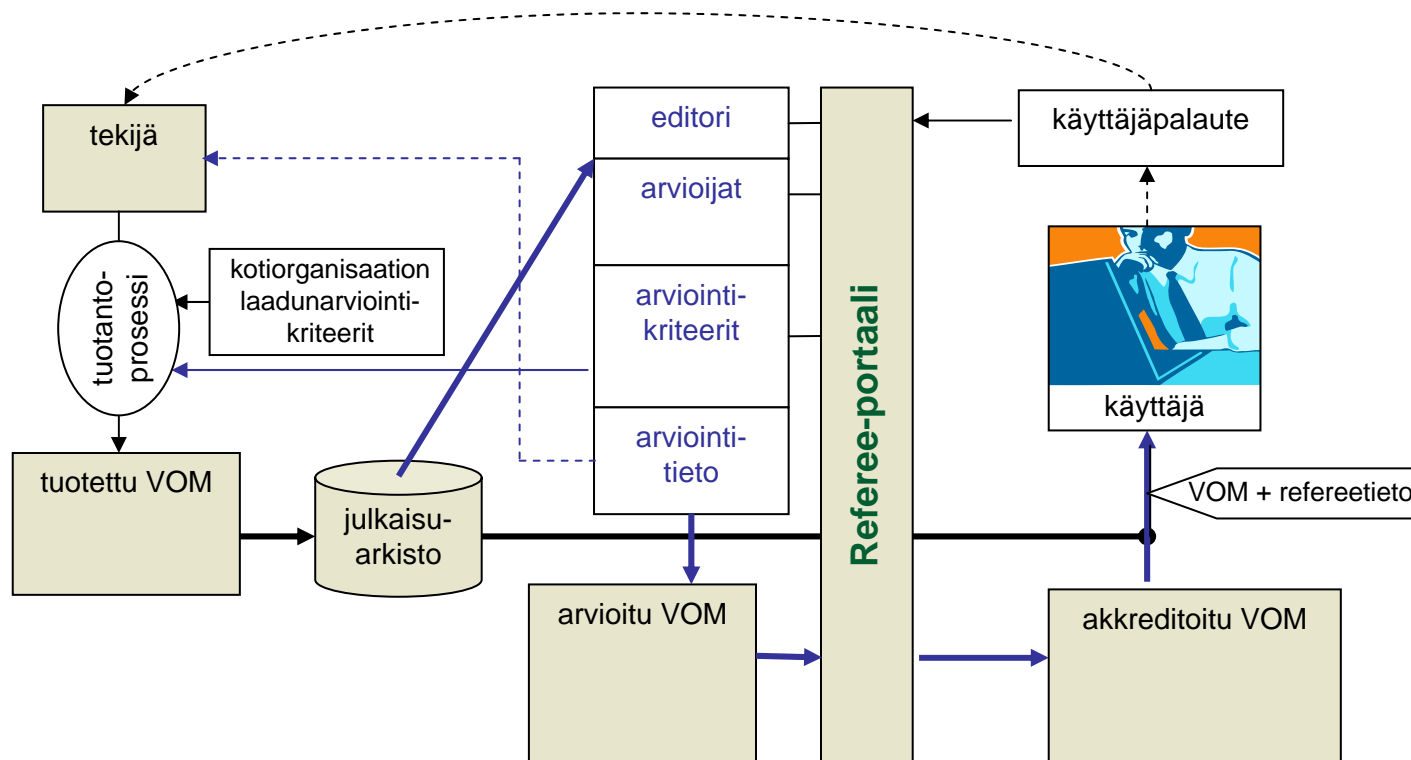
tekijä

tuotantoprosessi

kotiorganisaation laadunarviointikriteerit

tuotettu VOM

julkaisuarkisto

editori

arvioijat

arviointikriteerit

arviointitieto

arvioitu VOM

Referee-portaali

käyttäjäpalaute

käyttäjä

VOM + refereetieto

akkreditoitu VOM